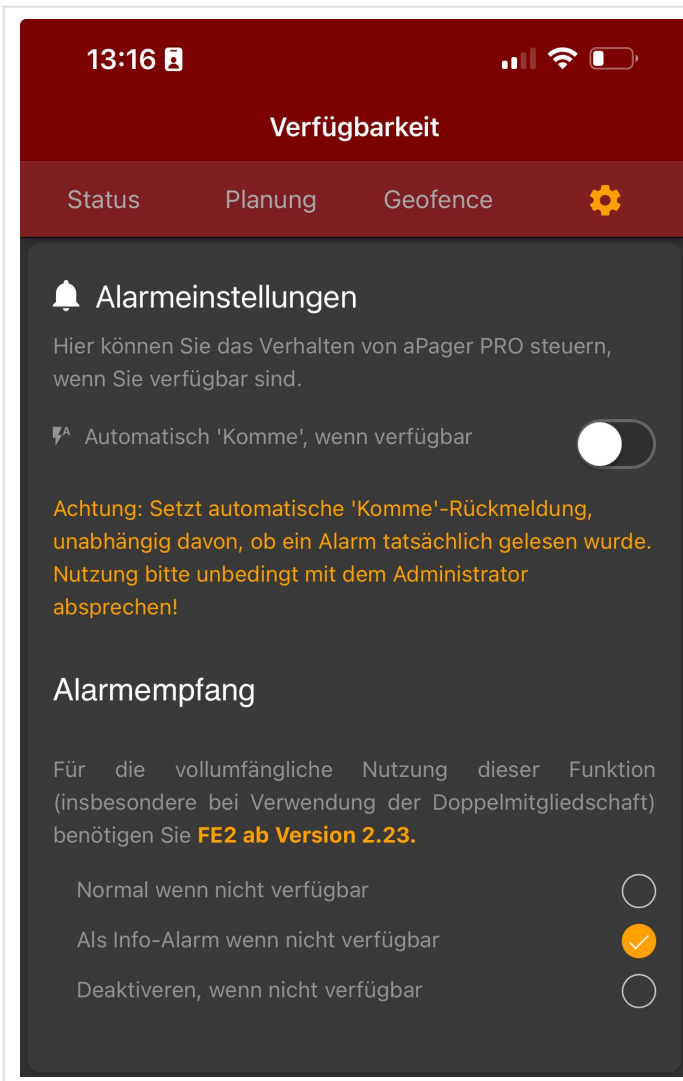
13:16

Verfügbarkeit

Status Planung Geofence

Alarmeinstellungen

Hier können Sie das Verhalten von aPager PRO steuern, wenn Sie verfügbar sind.

Automatisch 'Komme', wenn verfügbar

Achtung: Setzt automatische 'Komme'-Rückmeldung, unabhängig davon, ob ein Alarm tatsächlich gelesen wurde. Nutzung bitte unbedingt mit dem Administrator absprechen!

Alarmempfang

Für die vollumfängliche Nutzung dieser Funktion (insbesondere bei Verwendung der Doppelmitgliedschaft) benötigen Sie FE2 ab Version 2.23.

Normal wenn nicht verfügbar

Als Info-Alarm wenn nicht verfügbar

Deaktiveren, wenn nicht verfügbar